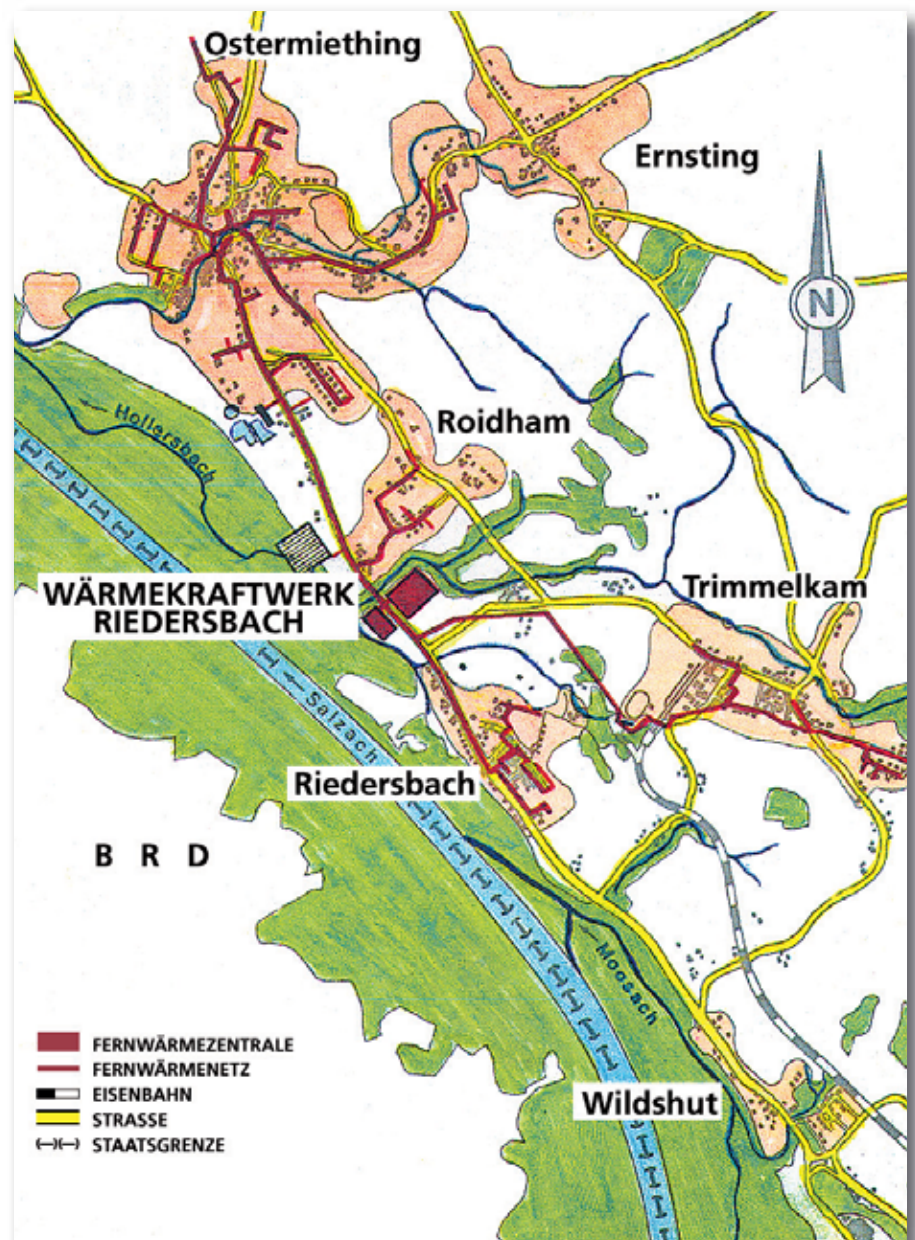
Ostermiething

Ernsting

N

Hollersbach

Roidham

WÄRMEKRAFTWERK
RIEDERSBACH

Trimmelkam

Salzach

Riedersbach

B R D

Moosach

FERNWÄRMEZENTRALE
FERNWÄRMENETZ
EISENBAHN
STRASSE
STAATSGRENZE

Wildshut